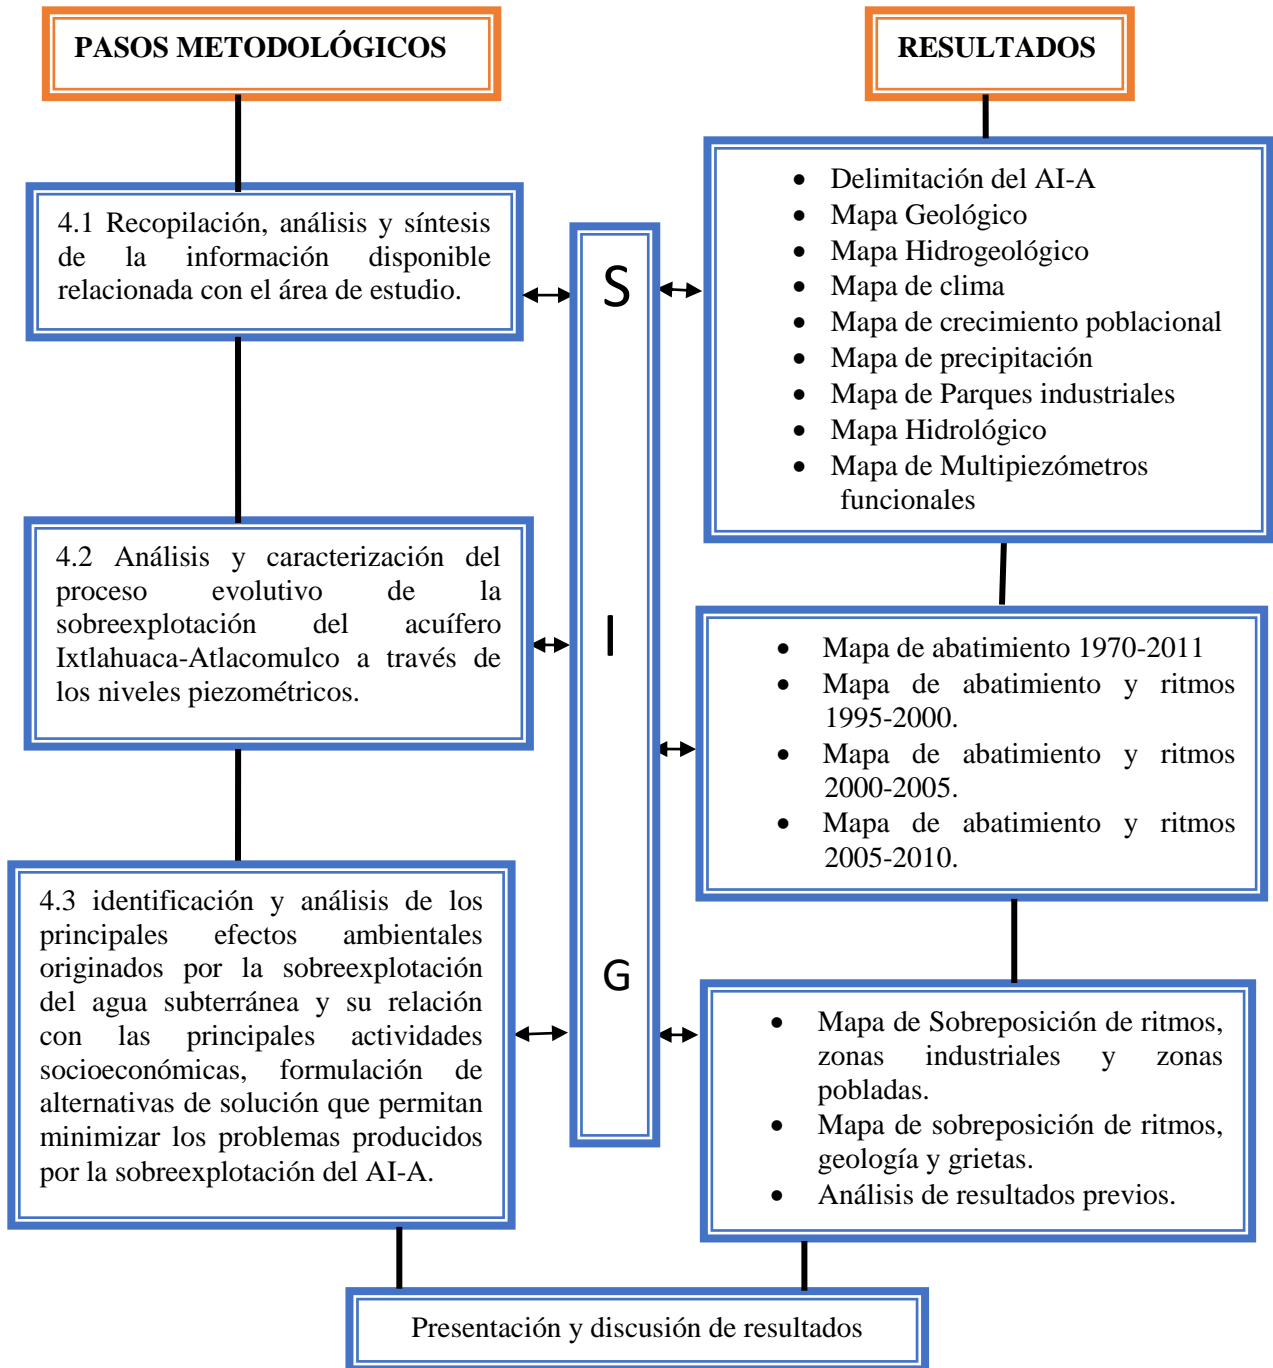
PASOS METODOLÓGICOS

RESULTADOS

4.1 Recopilación, análisis y síntesis de la información disponible relacionada con el área de estudio.

4.2 Análisis y caracterización del proceso evolutivo de la sobreexplotación del acuífero Ixtlahuaca-Atlacomulco a través de los niveles piezométricos.

4.3 identificación y análisis de los principales efectos ambientales originados por la sobreexplotación del agua subterránea y su relación con las principales actividades socioeconómicas, formulación de alternativas de solución que permitan minimizar los problemas producidos por la sobreexplotación del AI-A.

S

I

G

- Delimitación del AI-A
- Mapa Geológico
- Mapa Hidrogeológico
- Mapa de clima
- Mapa de crecimiento poblacional
- Mapa de precipitación
- Mapa de Parques industriales
- Mapa Hidrológico
- Mapa de Multipiezómetros funcionales

- Mapa de abatimiento 1970-2011
- Mapa de abatimiento y ritmos 1995-2000.
- Mapa de abatimiento y ritmos 2000-2005.
- Mapa de abatimiento y ritmos 2005-2010.

- Mapa de Sobreposición de ritmos, zonas industriales y zonas pobladas.
- Mapa de sobreposición de ritmos, geología y grietas.
- Análisis de resultados previos.

Presentación y discusión de resultados